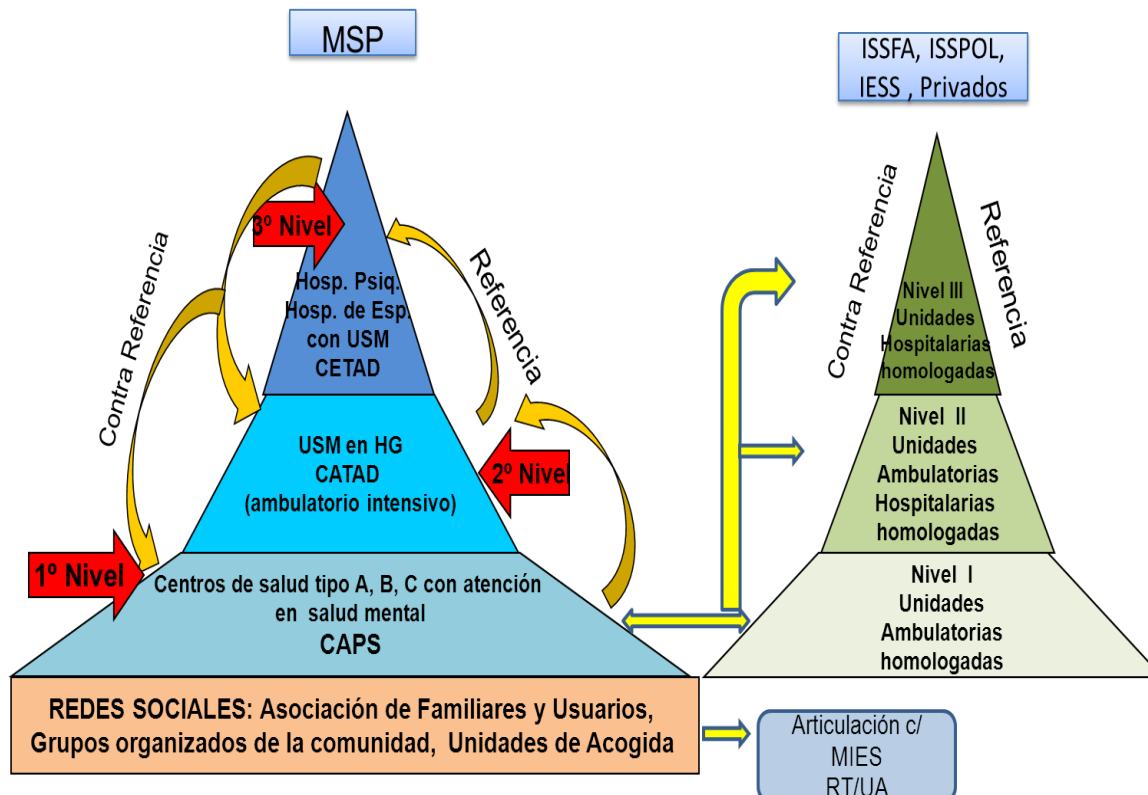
MSP

ISSFA, ISSPOL, IESS , Privados

Contra Referencia

3º Nivel

Hosp. Psiq. Hosp. de Esp. con USM CETAD

Referencia

USM en HG CATAD (ambulatorio intensivo)

2º Nivel

1º Nivel

Centros de salud tipo A, B, C con atención en salud mental CAPS

Contra Referencia

Referencia

Nivel III Unidades Hospitalarias homologadas

Nivel II Unidades Ambulatorias Hospitalarias homologadas

Nivel I Unidades Ambulatorias homologadas

REDES SOCIALES: Asociación de Familiares y Usuarios, Grupos organizados de la comunidad, Unidades de Acogida

Articulación c/ MIES RT/UA